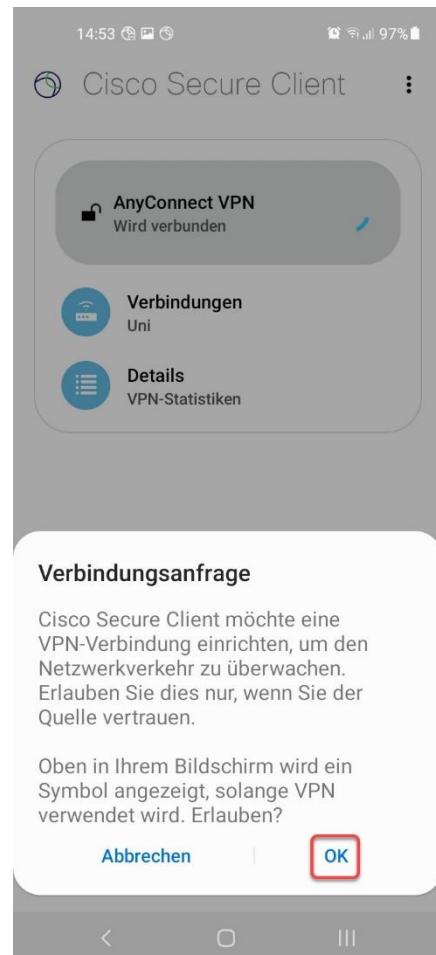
14:53 97%

Cisco Secure Client

AnyConnect VPN
Wird verbunden

Verbindungen
Uni

Details
VPN-Statistiken

Verbindungsanfrage

Cisco Secure Client möchte eine VPN-Verbindung einrichten, um den Netzwerkverkehr zu überwachen. Erlauben Sie dies nur, wenn Sie der Quelle vertrauen.

Oben in Ihrem Bildschirm wird ein Symbol angezeigt, solange VPN verwendet wird. Erlauben?

Abbrechen

OK